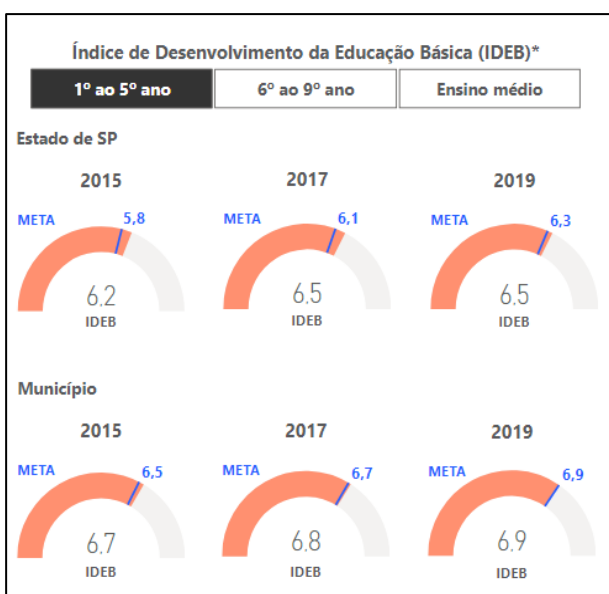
Índice de Desenvolvimento da Educação Básica (IDEB)*

1º ao 5º ano

6º ao 9º ano

Ensino médio

Estado de SP

2015

META 5,8

6.2
IDEB

2017

META 6,1

6.5
IDEB

2019

META 6,3

6.5
IDEB

Município

2015

META 6,5

6.7
IDEB

2017

META 6,7

6.8
IDEB

2019

META 6,9

6.9
IDEB